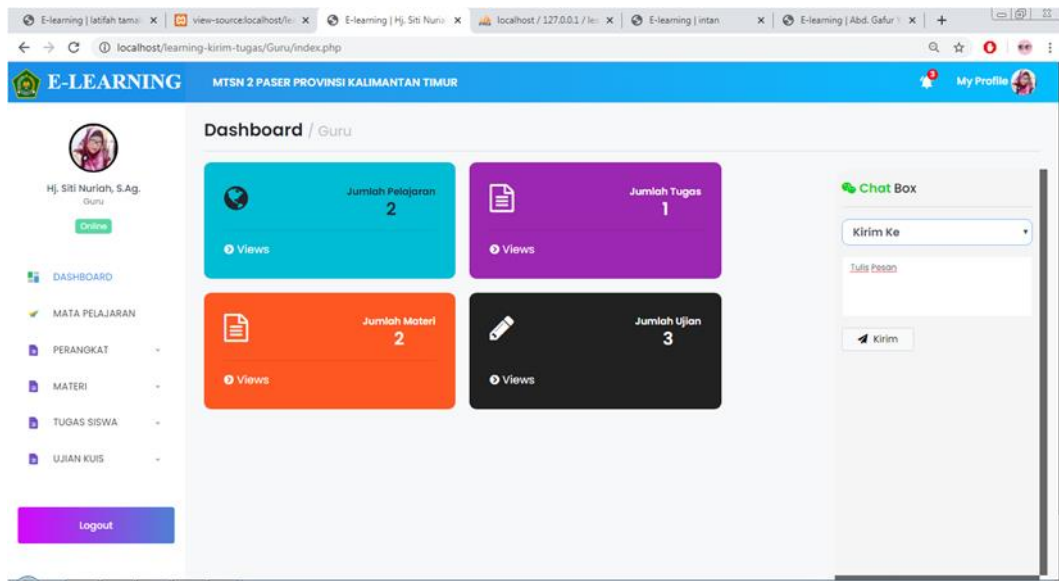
E-learning | latifah tama: × view-source:localhost/le × E-learning | Hj. Siti Nuria × localhost / 127.0.0.1 / le × E-learning | intan × E-learning | Abd. Gafur × +

localhost/learning-kirim-tugas/Guru/index.php

E-LEARNING MTSN 2 PASER PROVINSI KALIMANTAN TIMUR

My Profile

Hj. Siti Nuriah, S.Ag.
Guru
Online

DASHBOARD
MATA PELAJARAN
PERANGKAT
MATERI
TUGAS SISWA
UJIAN KUIS

Logout

Dashboard / Guru

Jumlah Pelajaran
2
Views

Jumlah Tugas
1
Views

Jumlah Materi
2
Views

Jumlah Ujian
3
Views

Chat Box

Kirim Ke

Tulis Pesan

Kirim